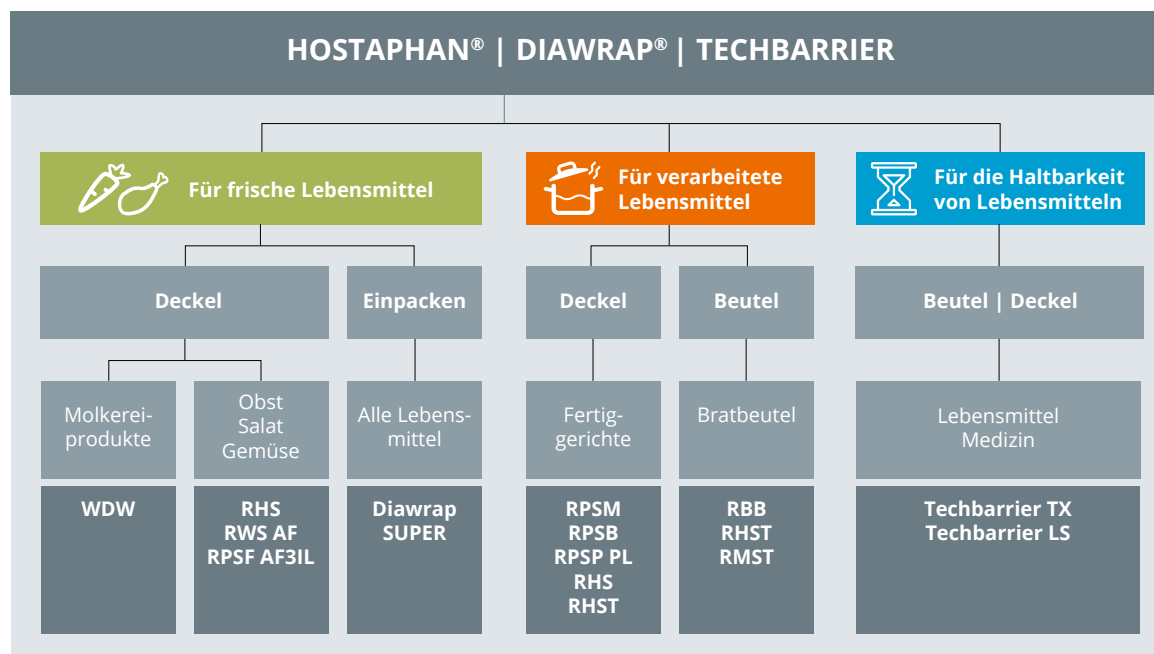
HOSTAPHAN® | DIAWRAP® | TECHBARRIER

Für frische Lebensmittel

Für verarbeitete Lebensmittel

Für die Haltbarkeit von Lebensmitteln

Deckel

Einpacken

Deckel

Beutel

Beutel | Deckel

Molkereiprodukte

Obst Salat Gemüse

Alle Lebensmittel

Fertiggerichte

Bratbeutel

Lebensmittel Medizin

WDW

RHS
RWS AF
RPSF AF3IL

Diawrap SUPER

RPSM
RPSB
RPSP PL
RHS
RHST

RBB
RHST
RMST

Techbarrier TX
Techbarrier LS